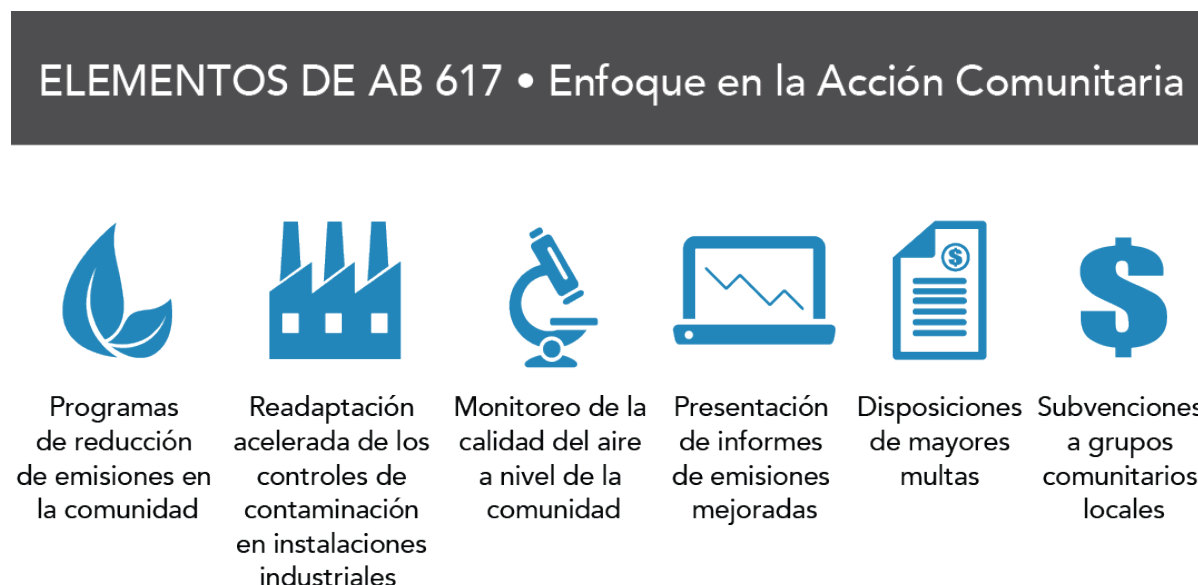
ELEMENTOS DE AB 617 • Enfoque en la Acción Comunitaria

Programas de reducción de emisiones en la comunidad

Readaptación acelerada de los controles de contaminación en instalaciones industriales

Monitoreo de la calidad del aire a nivel de la comunidad

Presentación de informes de emisiones mejoradas

Disposiciones de mayores multas

Subvenciones a grupos comunitarios locales